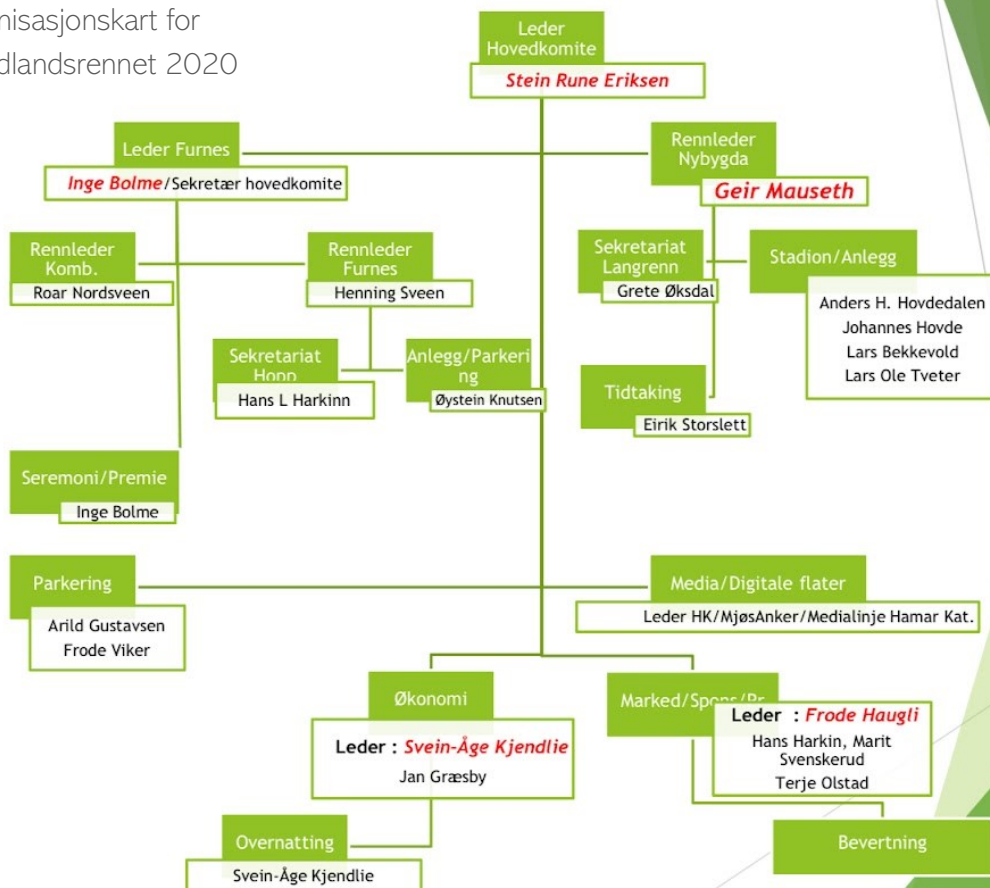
nisasjonskart for
dlandsrennet 2020

Leder Hovedkomite
Stein Rune Eriksen

Leder Furnes
Inge Bolme/Sekretær hovedkomite

Rennleder Nybygda
Geir Mauseth

Rennleder Komb.
Roar Nordsveen

Rennleder Furnes
Henning Sveen

Sekretariat Langrenn
Grete Øksdal

Stadion/Anlegg
Anders H. Hovdedalen
Johannes Hovde
Lars Bekkevold
Lars Ole Tveter

Sekretariat Hopp
Hans L Harkinn

Anlegg/Parkering
Øystein Knutsen

Tidtaking
Eirik Storslett

Seremoni/Premie
Inge Bolme

Parkering
Arild Gustavsen
Frode Viker

Media/Digitale flater
Leder HK/MjøsAnker/Medialinje Hamar Kat.

Økonomi
Leder : Svein-Åge Kjendlie
Jan Græsby

Marked/Spons/Pr
Leder : Frode Haugli
Hans Harkin, Marit Svenskerud
Terje Olstad

Overnatting
Svein-Åge Kjendlie

Bevertning